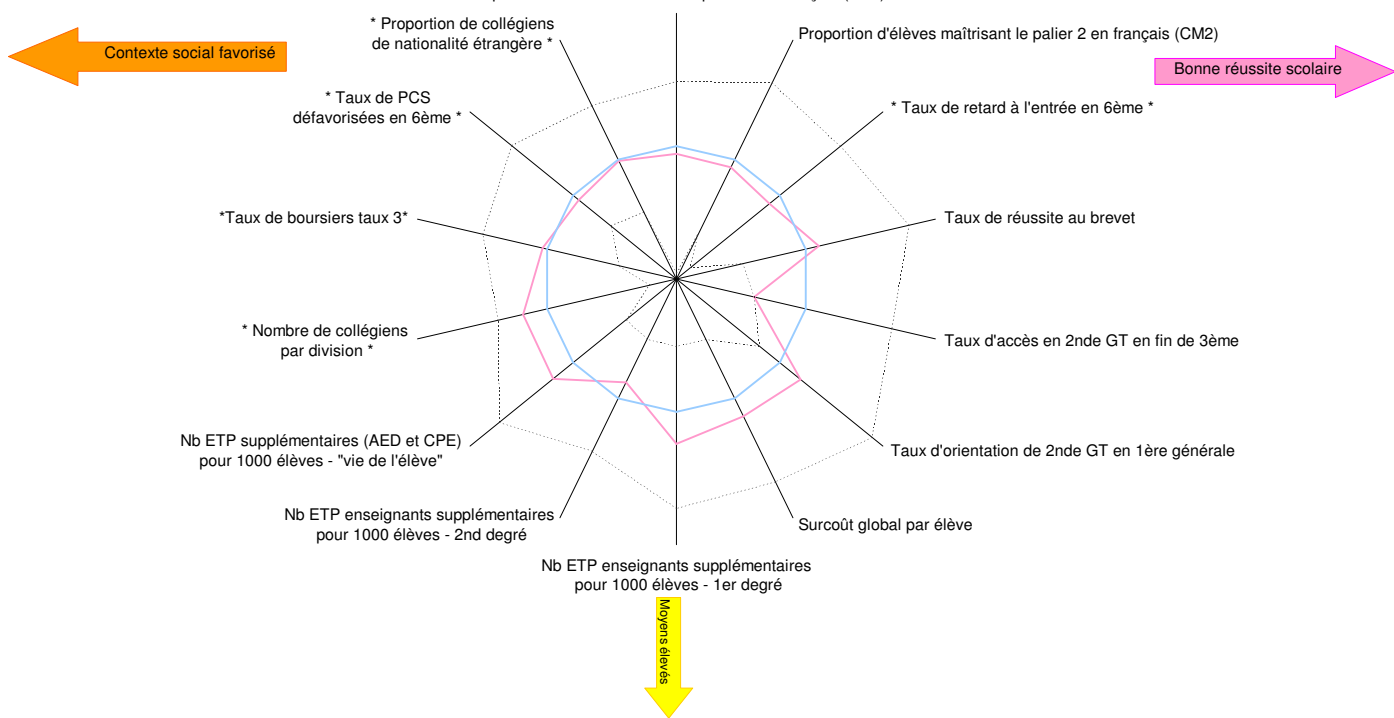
* Proportion de collégiens de nationalité étrangère *

Contexte social favorisé

* Taux de PCS défavorisées en 6ème *

*Taux de boursiers taux 3*

* Nombre de collégiens par division *

Nb ETP supplémentaires (AED et CPE) pour 1000 élèves - "vie de l'élève"

Nb ETP enseignants supplémentaires pour 1000 élèves - 2nd degré

Nb ETP enseignants supplémentaires pour 1000 élèves - 1er degré

Moyens élevés

Proportion d'élèves maîtrisant le palier 2 en français (CM2)

Bonne réussite scolaire

* Taux de retard à l'entrée en 6ème *

Taux de réussite au brevet

Taux d'accès en 2nde GT en fin de 3ème

Taux d'orientation de 2nde GT en 1ère générale

Surcoût global par élève